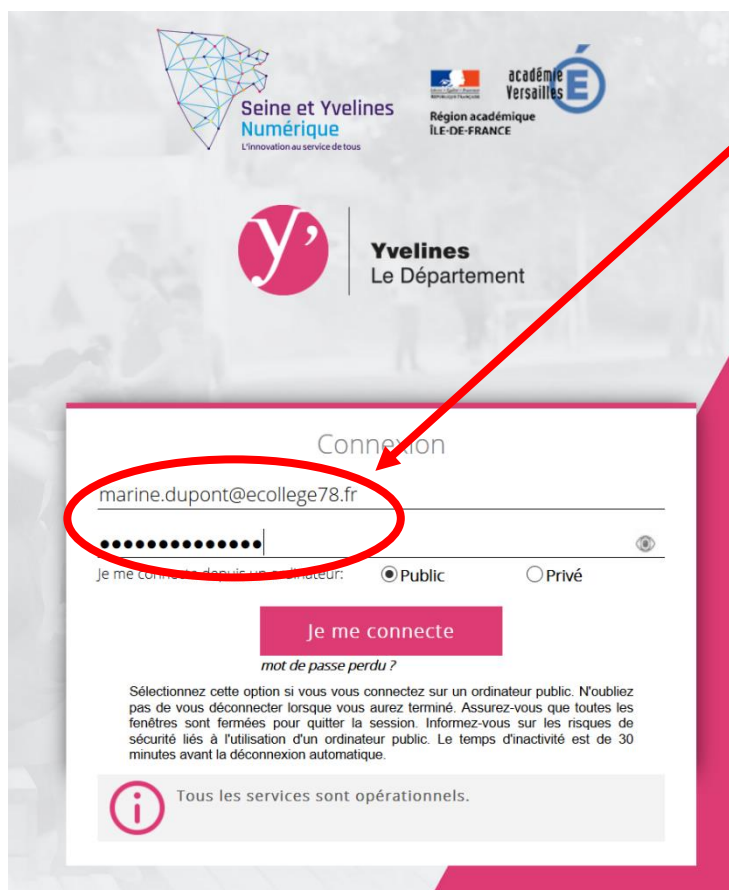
Seine et Yvelines
Numérique
L'innovation au service de tous

académie
Versailles
Région académique
ÎLE-DE-FRANCE

y'
Yvelines
Le Département

Connexion

marine.dupont@ecollege78.fr

••••••••••••••

Je me connecte depuis un ordinateur: Public Privé

Je me connecte

mot de passe perdu ?

Sélectionnez cette option si vous vous connectez sur un ordinateur public. N'oubliez pas de vous déconnecter lorsque vous aurez terminé. Assurez-vous que toutes les fenêtres sont fermées pour quitter la session. Informez-vous sur les risques de sécurité liés à l'utilisation d'un ordinateur public. Le temps d'inactivité est de 30 minutes avant la déconnexion automatique.

Tous les services sont opérationnels.